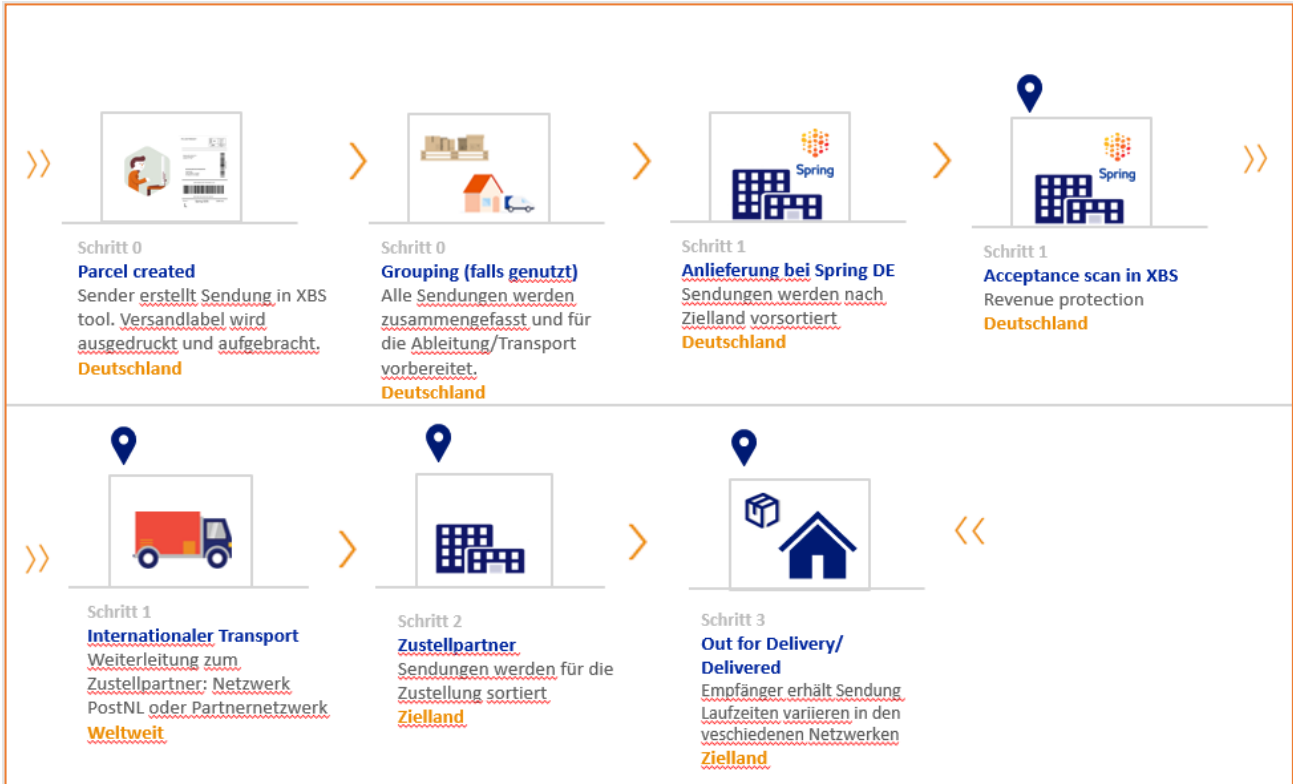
Spring

Spring

Schritt 0
Parcel created
Sender erstellt Sendung in XBS tool. Versandlabel wird ausgedruckt und aufgebracht.
Deutschland

Schritt 0
Grouping (falls genutzt)
Alle Sendungen werden zusammengefasst und für die Ableitung/Transport vorbereitet.
Deutschland

Schritt 1
Anlieferung bei Spring DE
Sendungen werden nach Zielland vorsortiert
Deutschland

Schritt 1
Acceptance scan in XBS
Revenue protection
Deutschland

Schritt 1
Internationaler Transport
Weiterleitung zum Zustellpartner: Netzwerk PostNL oder Partnernetzwerk
Weltweit

Schritt 2
Zustellpartner
Sendungen werden für die Zustellung sortiert
Zielland

Schritt 3
Out for Delivery/ Delivered
Empfänger erhält Sendung
Laufzeiten variieren in den veschiedenen Netzwerken
Zielland